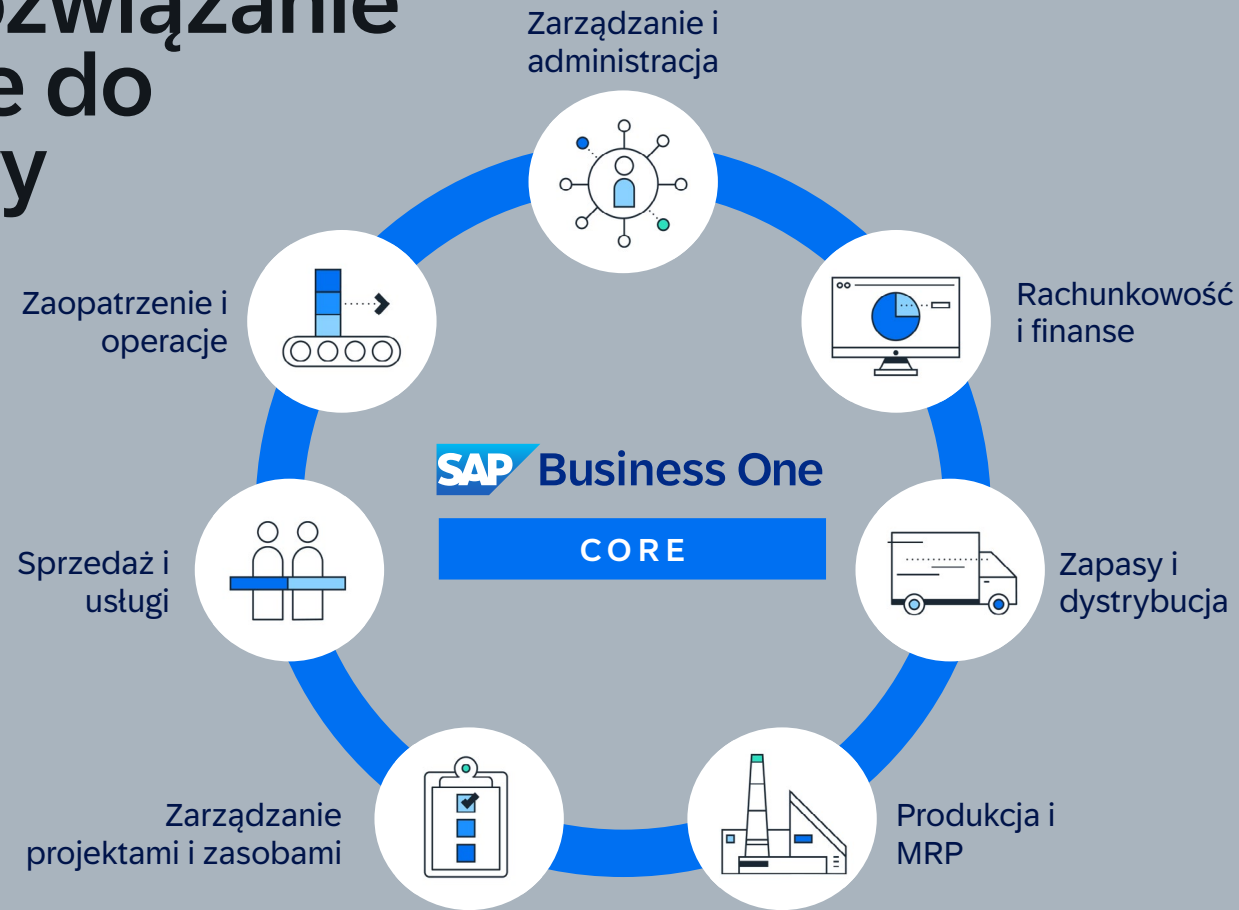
ozwiązanie
e do
y

Zarządzanie i administracja

Rachunkowość i finanse

Zapasy i dystrybucja

Produkcja i MRP

Zarządzanie projektami i zasobami

Sprzedaż i usługi

Zaopatrzenie i operacje

SAP Business One

CORE